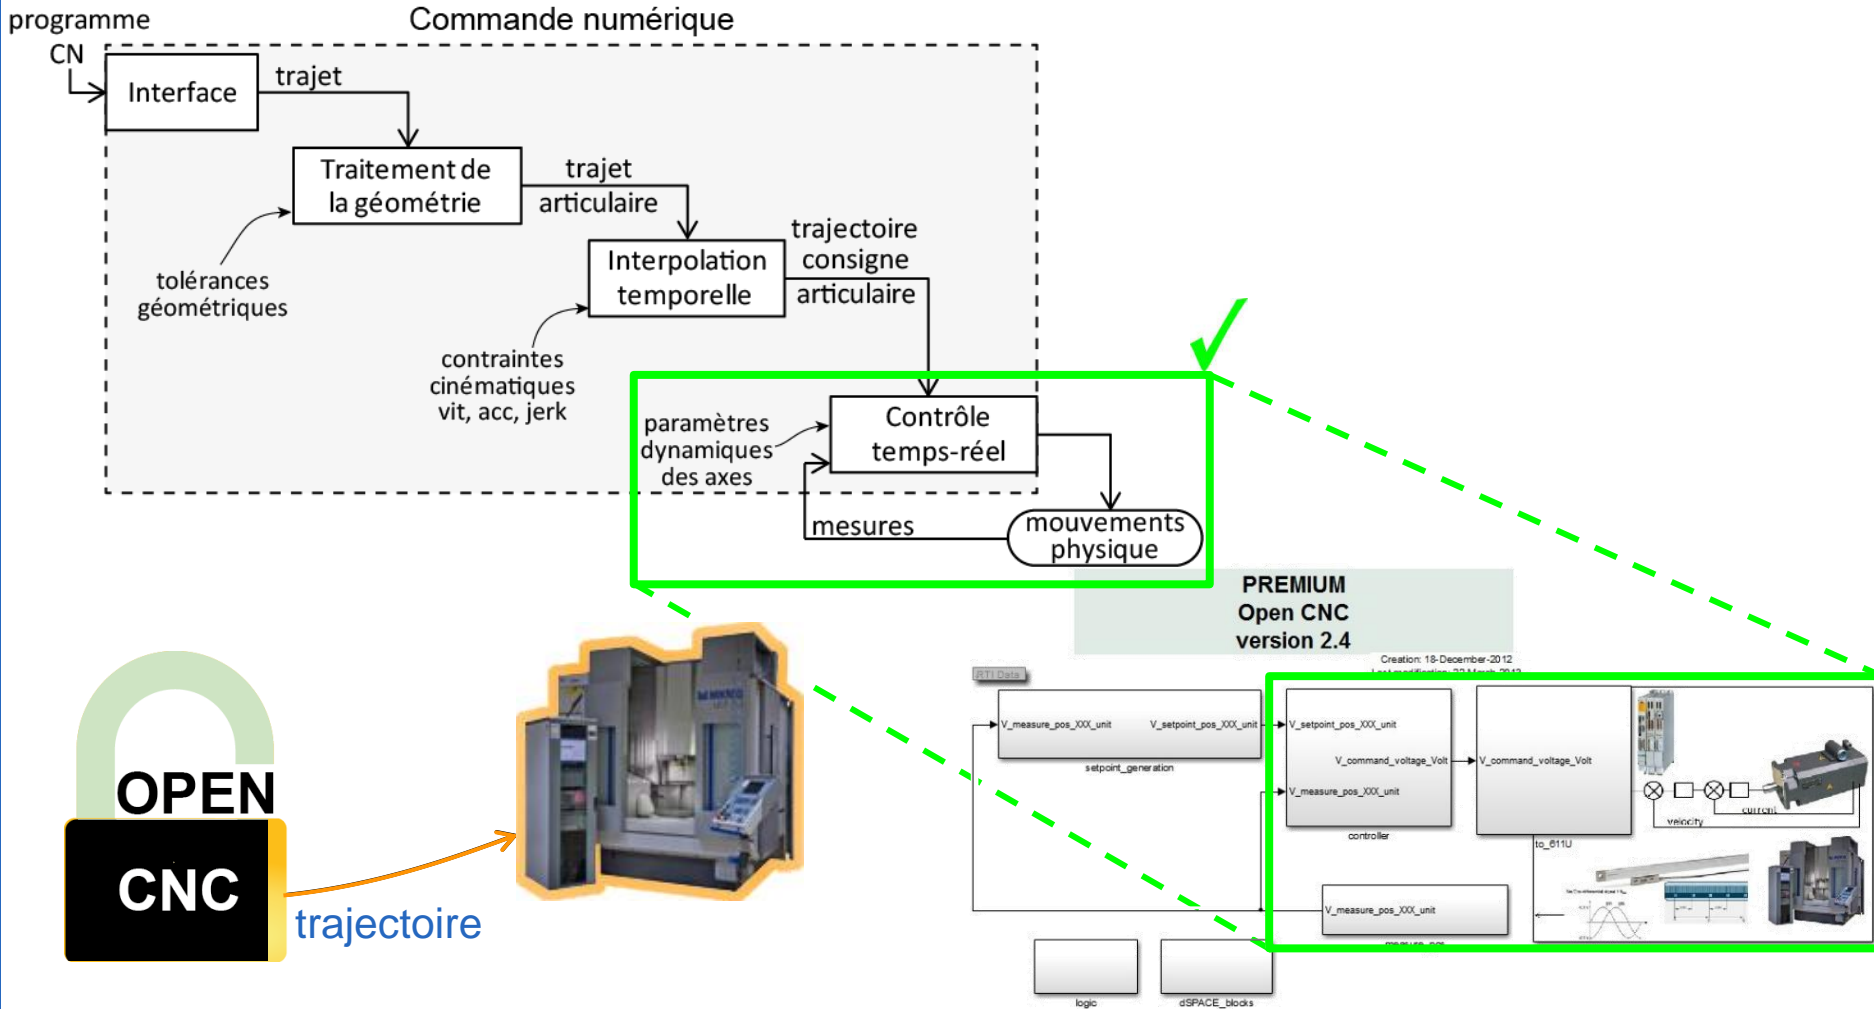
programme CN

Commande numérique

Interface

trajet

Traitement de la géométrie

trajet articulaire

tolérances géométriques

Interpolation temporelle

trajectoire consigne articulaire

contraintes cinématiques vit, acc, jerk

paramètres dynamiques des axes

Contrôle temps-réel

mesures

mouvements physique

PREMIUM
Open CNC
version 2.4

Creation: 18-December-2012

RTI Data

V_measure_pos_XXX_unit

V_setpoint_pos_XXX_unit

setpoint_generation

V_setpoint_pos_XXX_unit

V_command_voltage_Volt

V_measure_pos_XXX_unit

controller

V_command_voltage_Volt

to_611U

velocity

current

V_measure_pos_XXX_unit

logic

dSPACE_blocks

OPEN

CNC

trajectoire